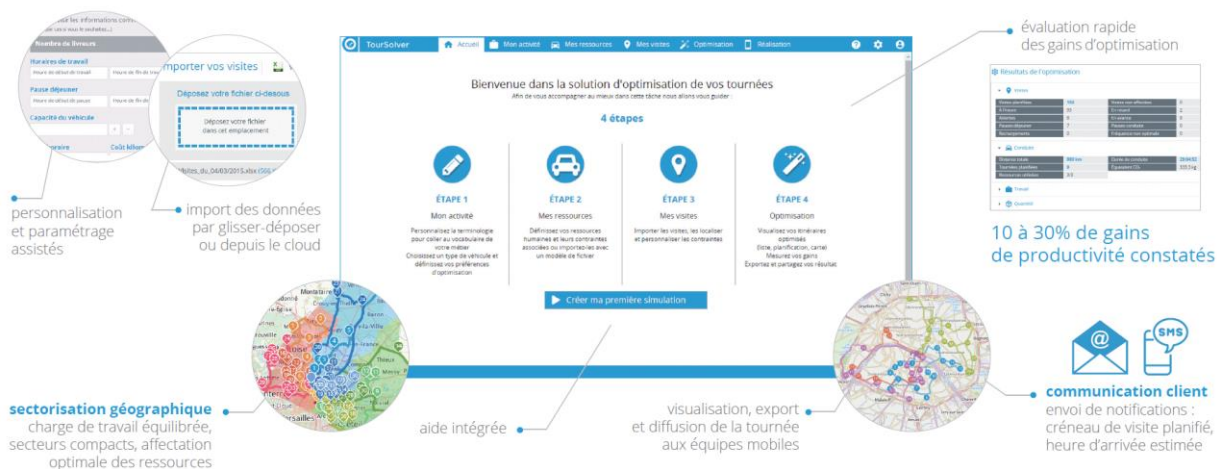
Nombre de livreurs
Horaires de travail
Heure de début de travail
Heure de fin de travail
Pause déjeuner
Heure de début de pause
Heure de fin de pause
Capacité du véhicule
Coût kilom

Importer vos visites
Déposez votre fichier ci-dessous
Déposez votre fichier dans cet emplacement
Visites_du_04/03/2015.xlsx

personnalisation et paramétrage assistés

import des données par glisser-déposer ou depuis le cloud

TourSolver
Accueil
Mon activité
Mes ressources
Mes visites
Optimisation
Réalisation

Bienvenue dans la solution d'optimisation de vos tournées
Afin de vous accompagner au mieux dans cette tâche nous allons vous guider :

4 étapes

ÉTAPE 1
Mon activité
Personnalisez la terminologie pour coller au vocabulaire de votre métier
Choisissez un type de véhicule et définissez vos préférences d'optimisation

ÉTAPE 2
Mes ressources
Définissez vos ressources humaines et leurs contraintes associées ou importez-les avec un modèle de fichier

ÉTAPE 3
Mes visites
Importer les visites, les localiser et personnaliser les contraintes

ÉTAPE 4
Optimisation
Visualisez vos itinéraires optimisés (liste, planification, carte)
Mesurez vos gains
Exportez et partagez vos résultat

Créer ma première simulation

évaluation rapide des gains d'optimisation

Résultats de l'optimisation
Visites
Conduite
Travail
Quantité

10 à 30% de gains de productivité constatés

sectorisation géographique
charge de travail équilibrée, secteurs compacts, affectation optimale des ressources

aide intégrée

visualisation, export et diffusion de la tournée aux équipes mobiles

SMS

communication client
envoi de notifications : créneau de visite planifié, heure d'arrivée estimée